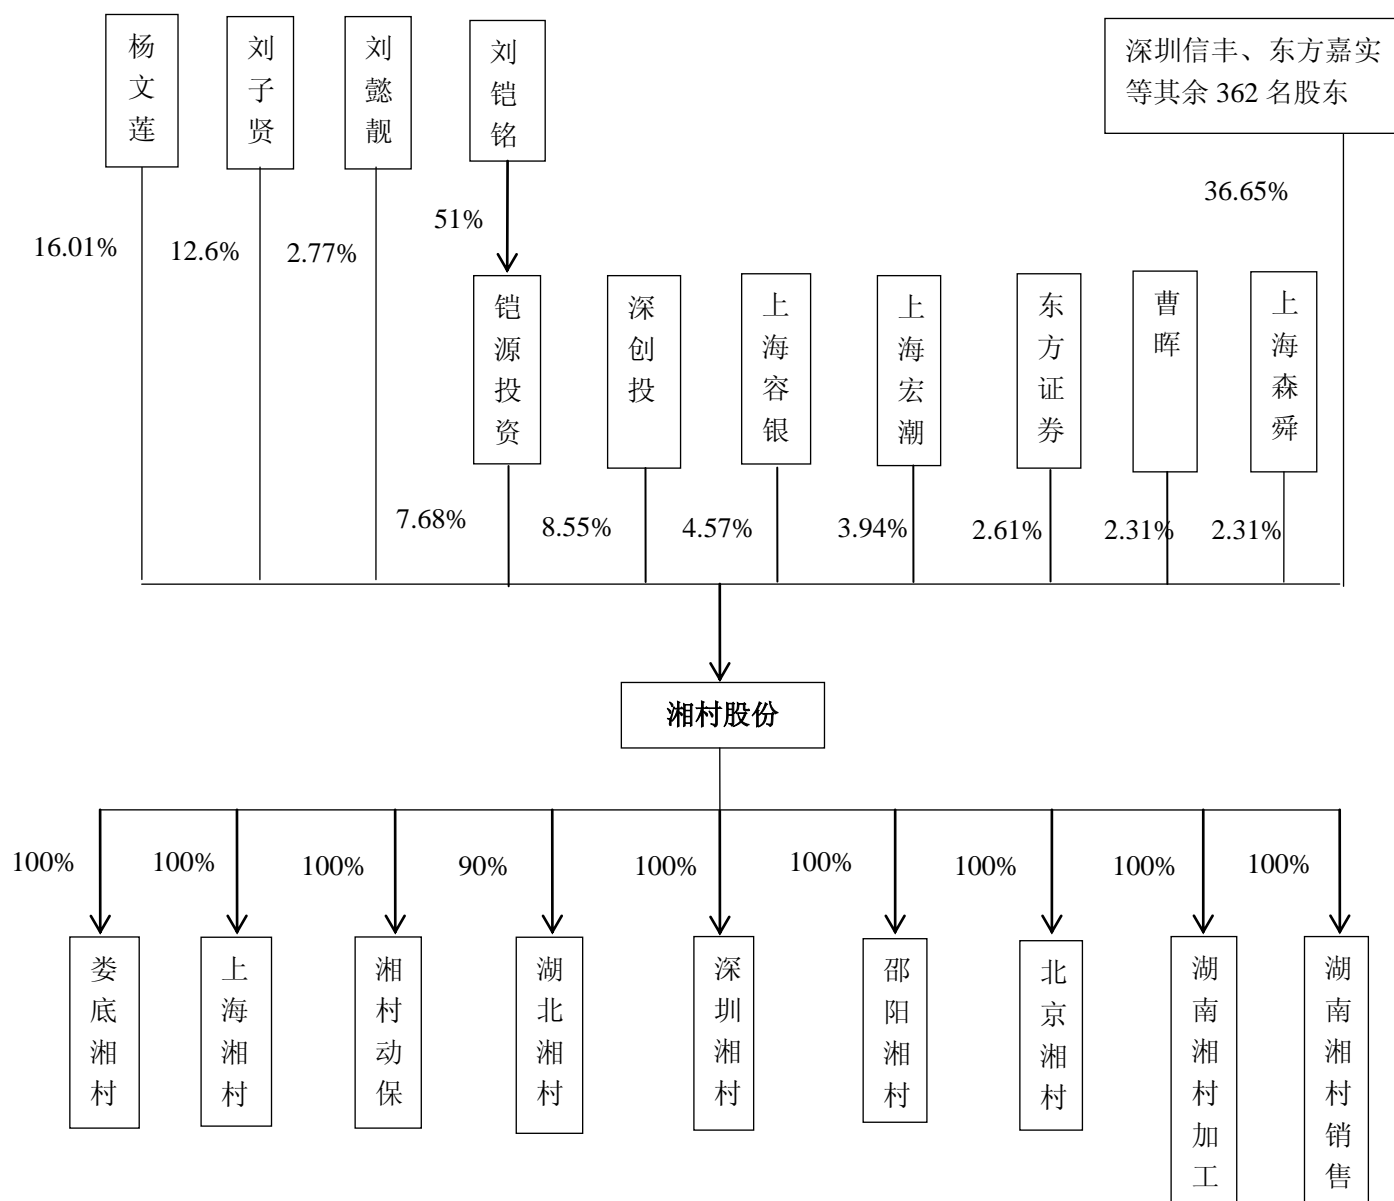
杨文莲

刘子贤

刘懿靓

刘铠铭

深圳信丰、东方嘉实等其余 362 名股东

36.65%

51%

16.01%

12.6%

2.77%

铠源投资

深创投

上海容银

上海宏潮

东方证券

曹晖

上海森舜

7.68%

8.55%

4.57%

3.94%

2.61%

2.31%

2.31%

湘村股份

100%

100%

100%

90%

100%

100%

100%

100%

100%

娄底湘村

上海湘村

湘村动保

湖北湘村

深圳湘村

邵阳湘村

北京湘村

湖南湘村加工

湖南湘村销售